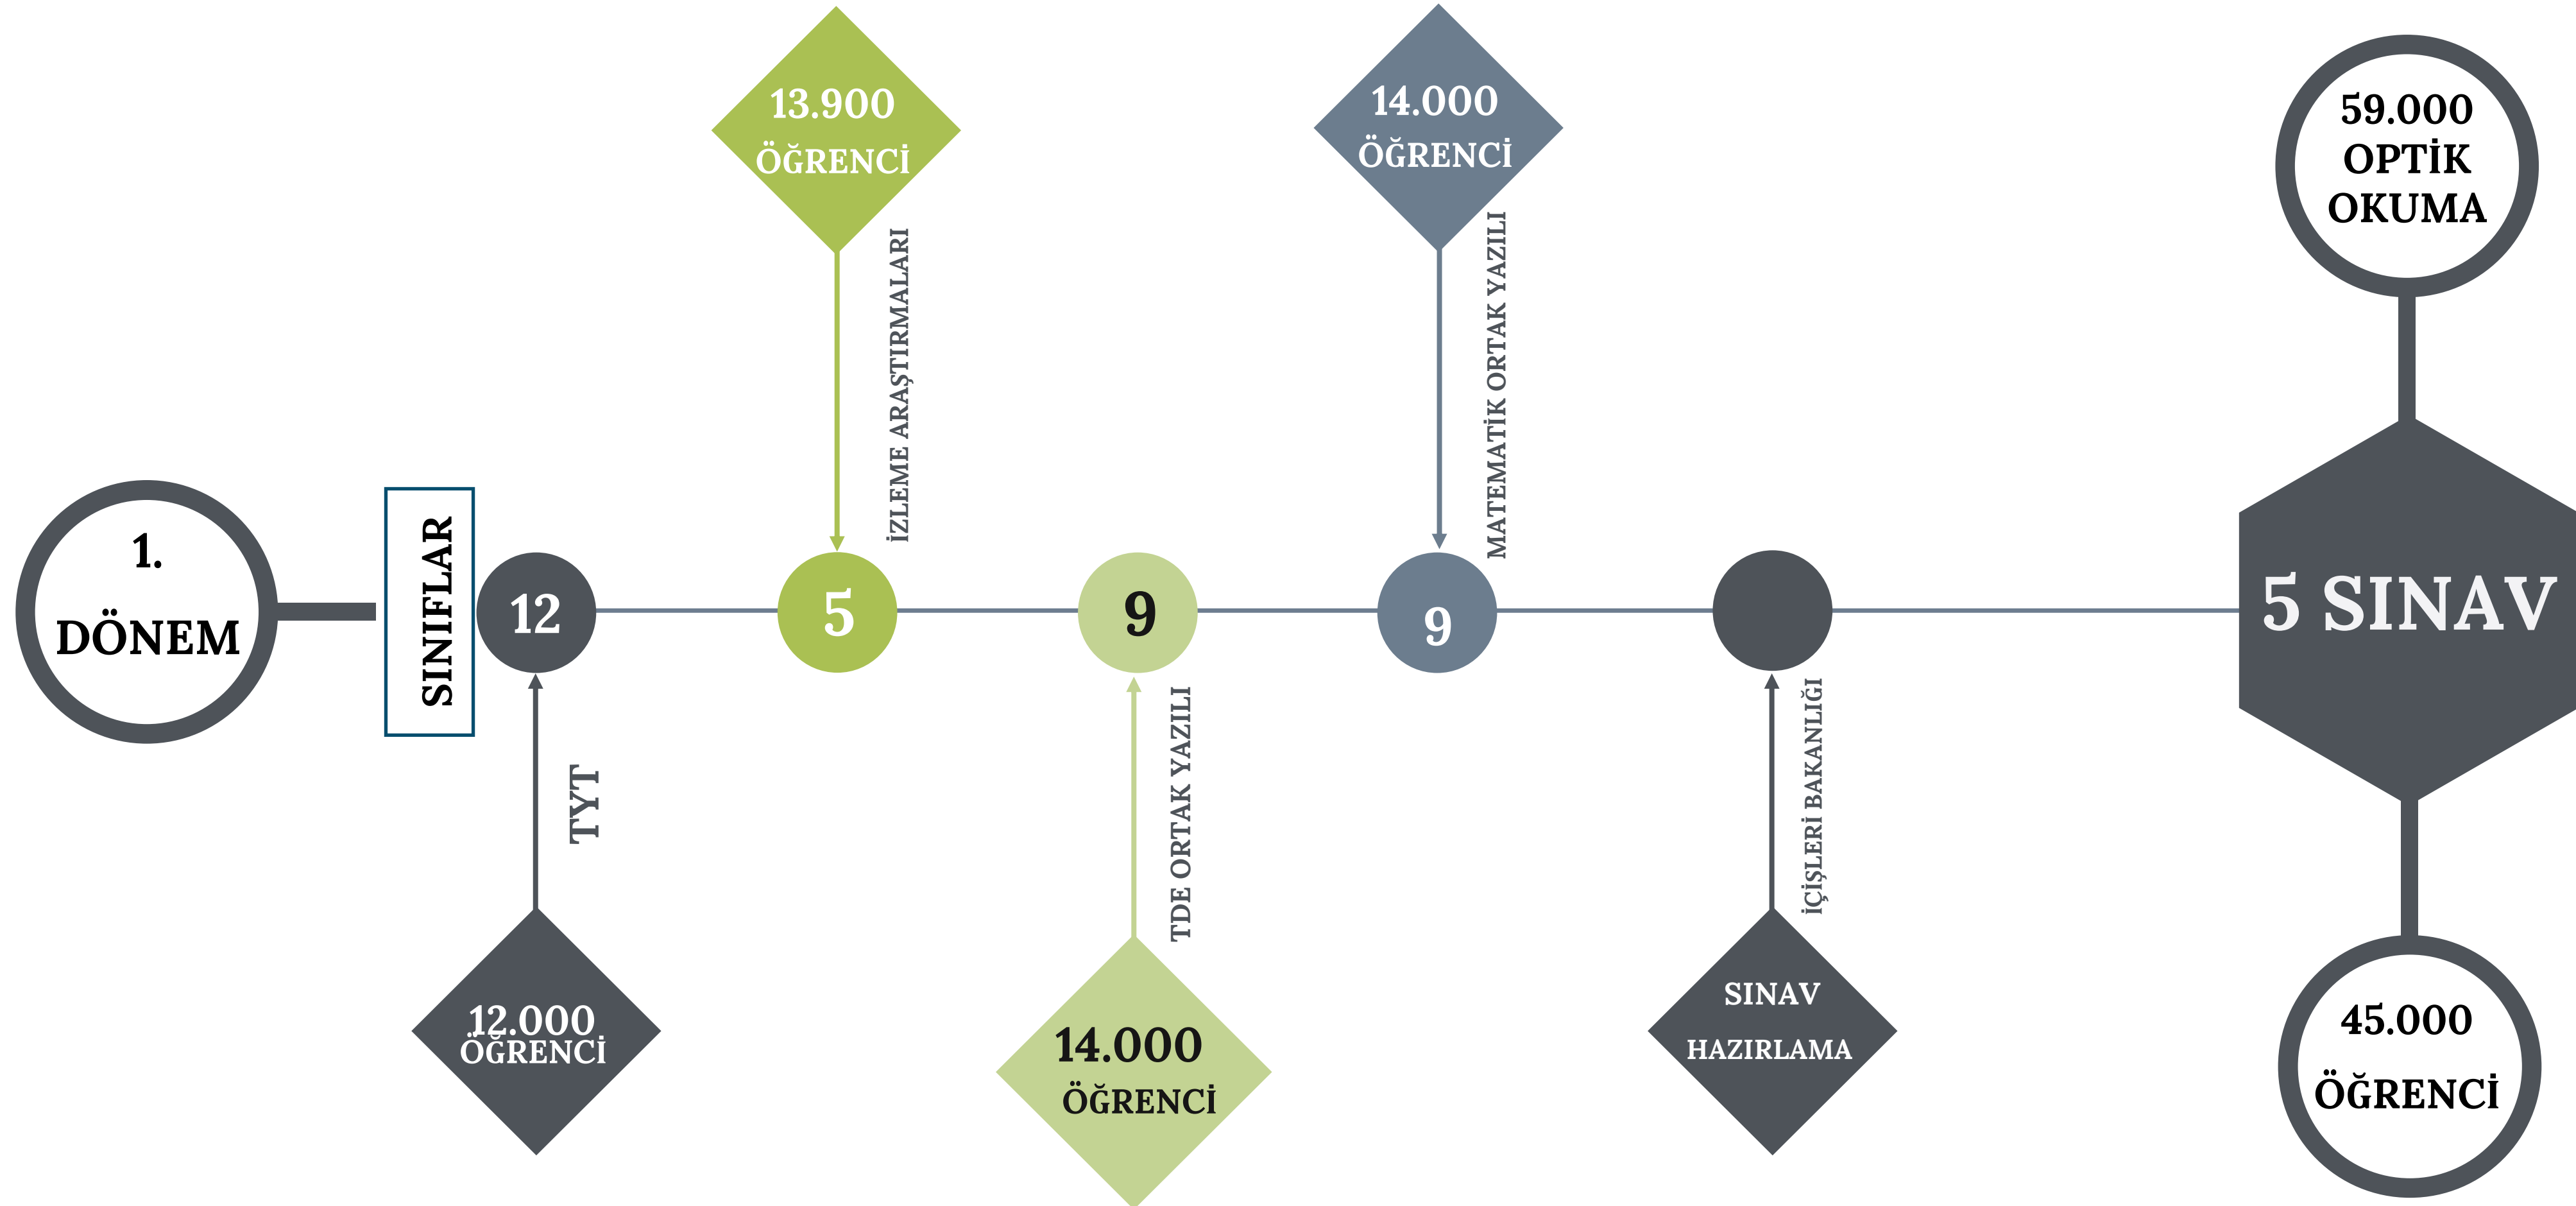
1. DÖNEM

SINIFLAR

13.900 ÖĞRENCİ

İZLEME ARAŞTIRMALARI

14.000 ÖĞRENCİ

MATEMATİK ORTAK YAZILI

59.000 OPTİK OKUMA

12

5

9

9

5 SINAV

TYT

12.000 ÖĞRENCİ

TDE ORTAK YAZILI

14.000 ÖĞRENCİ

İÇİŞLERİ BAKANLIĞI

SINAV HAZIRLAMA

45.000 ÖĞRENCİ